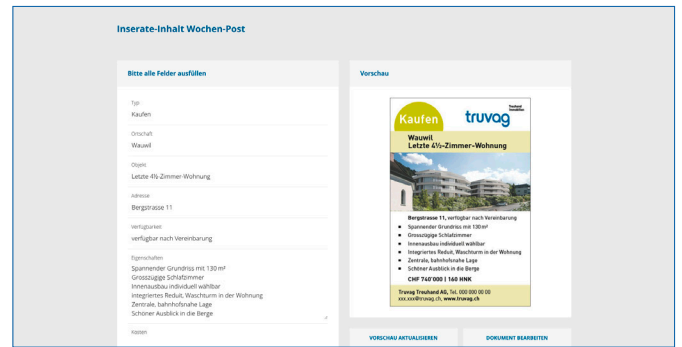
Inserate-Inhalt Wochen-Post

Bitte alle Felder ausfüllen

Typ
Kaufen

Ortschaft
Wauwil

Objekt
Letzte 4½-Zimmer-Wohnung

Adresse
Bergstrasse 11

Verfügbarkeit
verfügbar nach Vereinbarung

Eigenschaften
Spannender Grundriss mit 130 m²
Grosszügige Schlafzimmer
Innenausbau individuell wählbar
integriertes Reduit, Waschturm in der Wohnung
Zentrale, bahnhofsnahe Lage
Schöner Ausblick in die Berge

Kosten

Vorschau

Kaufen
truvag
Treuhand Immobilien
Wauwil
Letzte 4½-Zimmer-Wohnung

Bergstrasse 11, verfügbar nach Vereinbarung
Spannender Grundriss mit 130 m²
Grosszügige Schlafzimmer
Innenausbau individuell wählbar
Integriertes Reduit, Waschturm in der Wohnung
Zentrale, bahnhofsnahe Lage
Schöner Ausblick in die Berge
CHF 740'000 | 160 HNK

Truvag Treuhand AG, Tel. 000 000 00 00
xxx.xxx@truvag.ch, www.truvag.ch

VORSCHAU AKTUALISIEREN
DOKUMENT BEARBEITEN